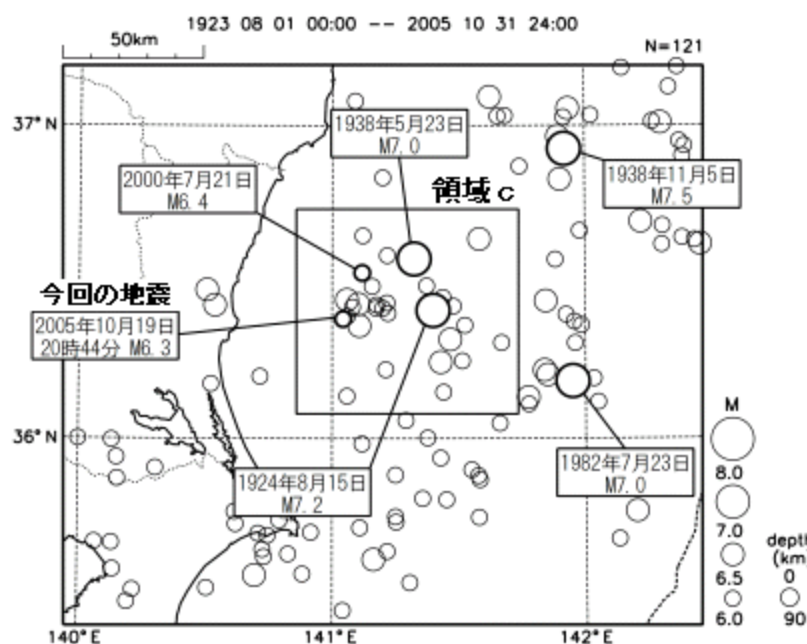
1923 08 01 00:00 -- 2005 10 31 24:00

50km

N=121

37° N

36° N

1938年5月23日
M7.0

2000年7月21日
M6.4

領域 c

1938年11月5日
M7.5

今回の地震

2005年10月19日
20時44分 M6.3

M

1924年8月15日
M7.2

1982年7月23日
M7.0

8.0

7.0

6.5

6.0

depth
(km)
0
90

140° E

141° E

142° E